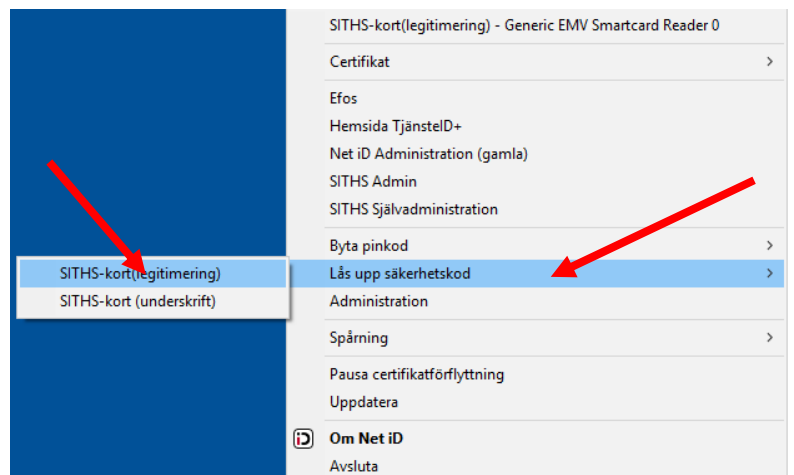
SITHS-kort(legitimering) - Generic EMV Smartcard Reader 0

Certifikat >

Efos
Hemsida TjänsteID+
Net iD Administration (gamla)
SITHS Admin
SITHS Självadministration

Byta pinkod >
Lås upp säkerhetskod >
Administration

SITHS-kort(legitimering)
SITHS-kort (underskrift)

Spårning >

Pausa certifikatförflyttning
Uppdatera

Om Net iD
Avsluta